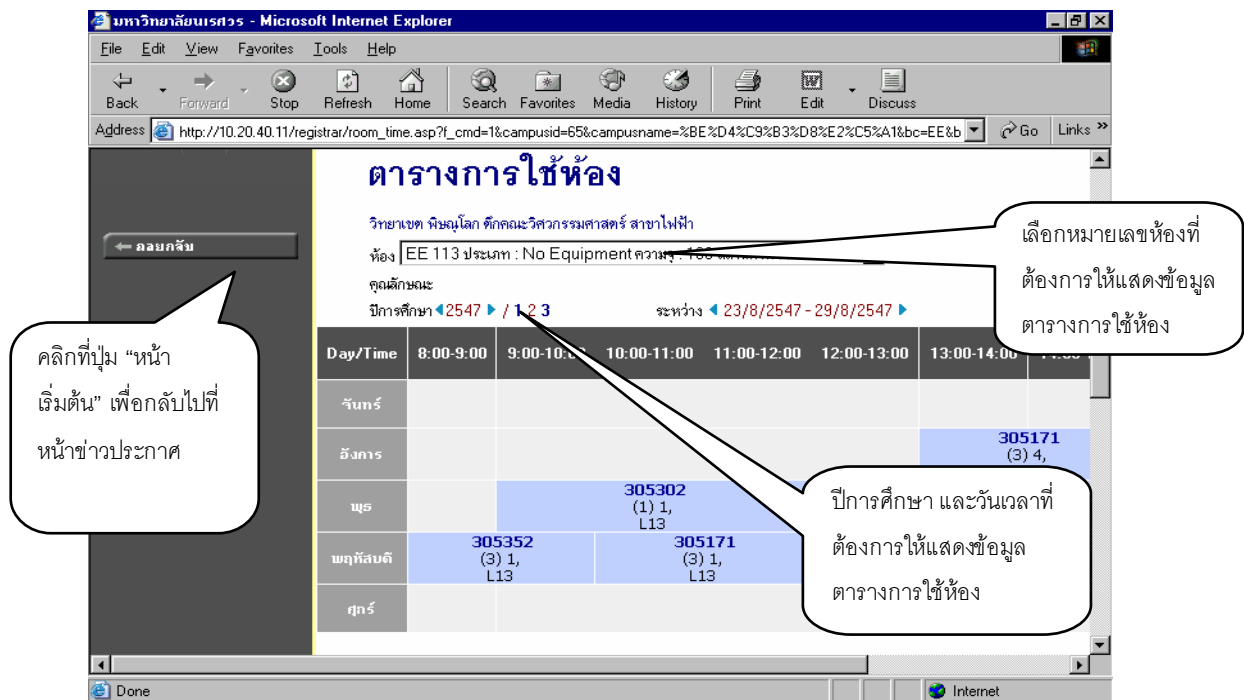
มหาวิทยาลัยนเรศวร - Microsoft Internet Explorer

File Edit View Favorites Tools Help

Back Forward Stop Refresh Home Search Favorites Media History Print Edit Discuss

Address http://10.20.40.11/registrar/room_time.asp?f_cmd=1&campusid=65&campusname=%BE%D4%C9%B3%D8%E2%C5%A1&bc=EE&b Go Links

ถอยกลับ

ตารางการใช้ห้อง

วิทยาเขต พิษณุโลก ตึกคณะวิศวกรรมศาสตร์ สาขาไฟฟ้า

ห้อง EE 113 ประเภท : No Equipment ความจุ : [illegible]

คุณลักษณะ

ปีการศึกษา 2547 / 1 2 3 ระหว่าง 23/8/2547 - 29/8/2547

| Day/Time | 8:00-9:00 | 9:00-10:00 | 10:00-11:00 | 11:00-12:00 | 12:00-13:00 | 13:00-14:00 | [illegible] |
|---|---|---|---|---|---|---|---|
| จันทร์ | | | | | | | |
| อังคาร | | | | | | 305171 (3) 4, | |
| พุธ | | 305302 (1) 1, L13 | | | | | |
| พฤหัสบดี | 305352 (3) 1, L13 | | 305171 (3) 1, L13 | | | | |
| ศุกร์ | | | | | | | |

เลือกหมายเลขห้องที่ต้องการให้แสดงข้อมูลตารางการใช้ห้อง

คลิกที่ปุ่ม "หน้าเริ่มต้น" เพื่อกลับไปที่หน้าข่าวประกาศ

ปีการศึกษา และวันเวลาที่ต้องการให้แสดงข้อมูลตารางการใช้ห้อง

Done

Internet